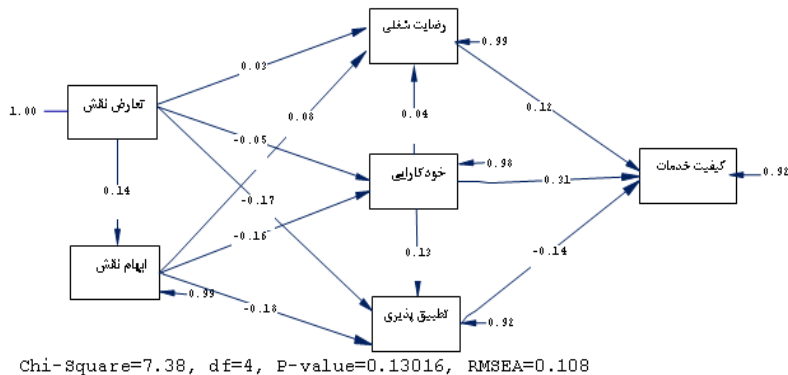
رضایت شغلی
0.99
0.03
0.08
0.12
1.00
تعارض نقش
0.04
-0.05
خودکارایی
0.98
کیفیت خدمات
0.92
0.31
0.14
-0.17
-0.16
0.13
-0.14
ابهام نقش
0.99
-0.18
تطبیق پذیری
0.92
Chi-Square=7.38, df=4, P-value=0.13016, RMSEA=0.108